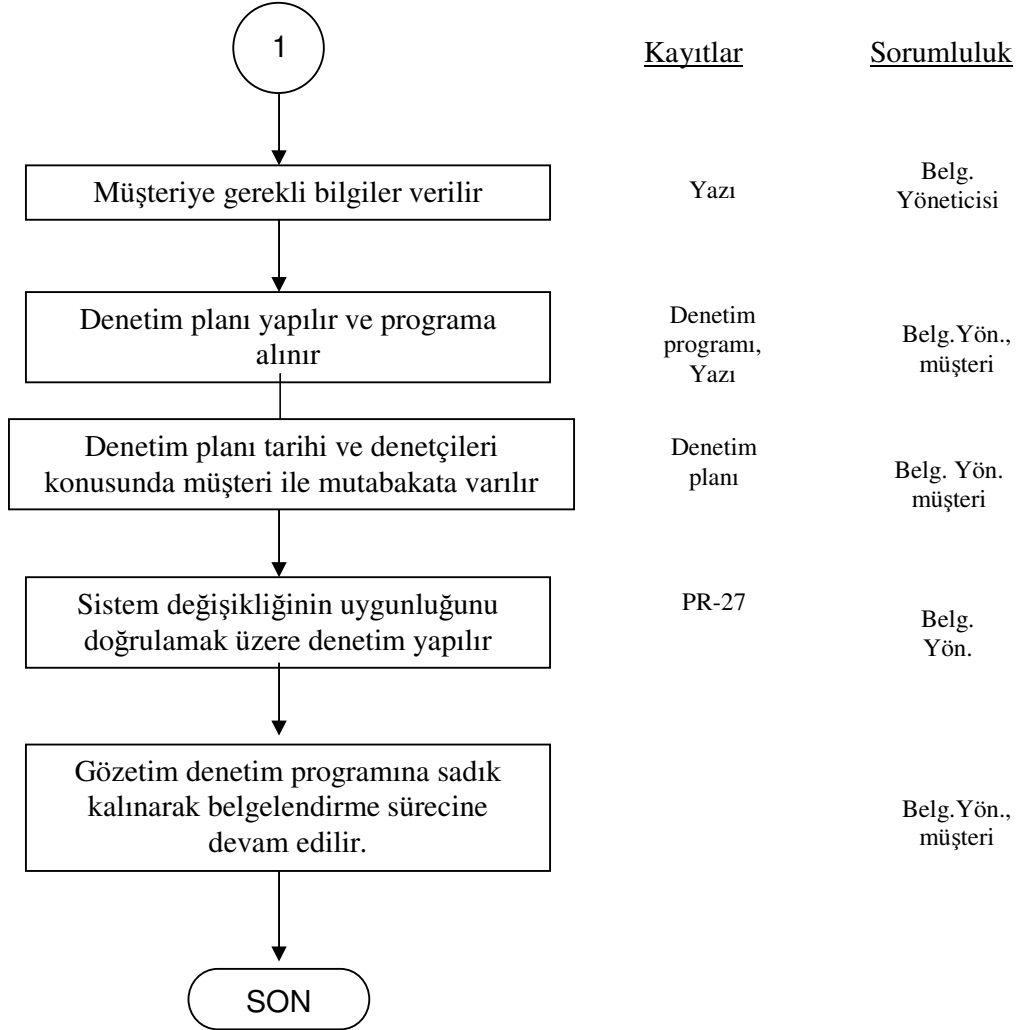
1

Kayıtlar

Sorumluluk

Müşteriye gerekli bilgiler verilir

Yazı

Belg. Yöneticisi

Denetim planı yapılır ve programa alınır

Denetim programı, Yazı

Belg.Yön., müşteri

Denetim planı tarihi ve denetçileri konusunda müşteri ile mutabakata varılır

Denetim planı

Belg. Yön. müşteri

Sistem değişikliğinin uygunluğunu doğrulamak üzere denetim yapılır

PR-27

Belg. Yön.

Gözetim denetim programına sadık kalınarak belgelendirme sürecine devam edilir.

Belg.Yön., müşteri

SON